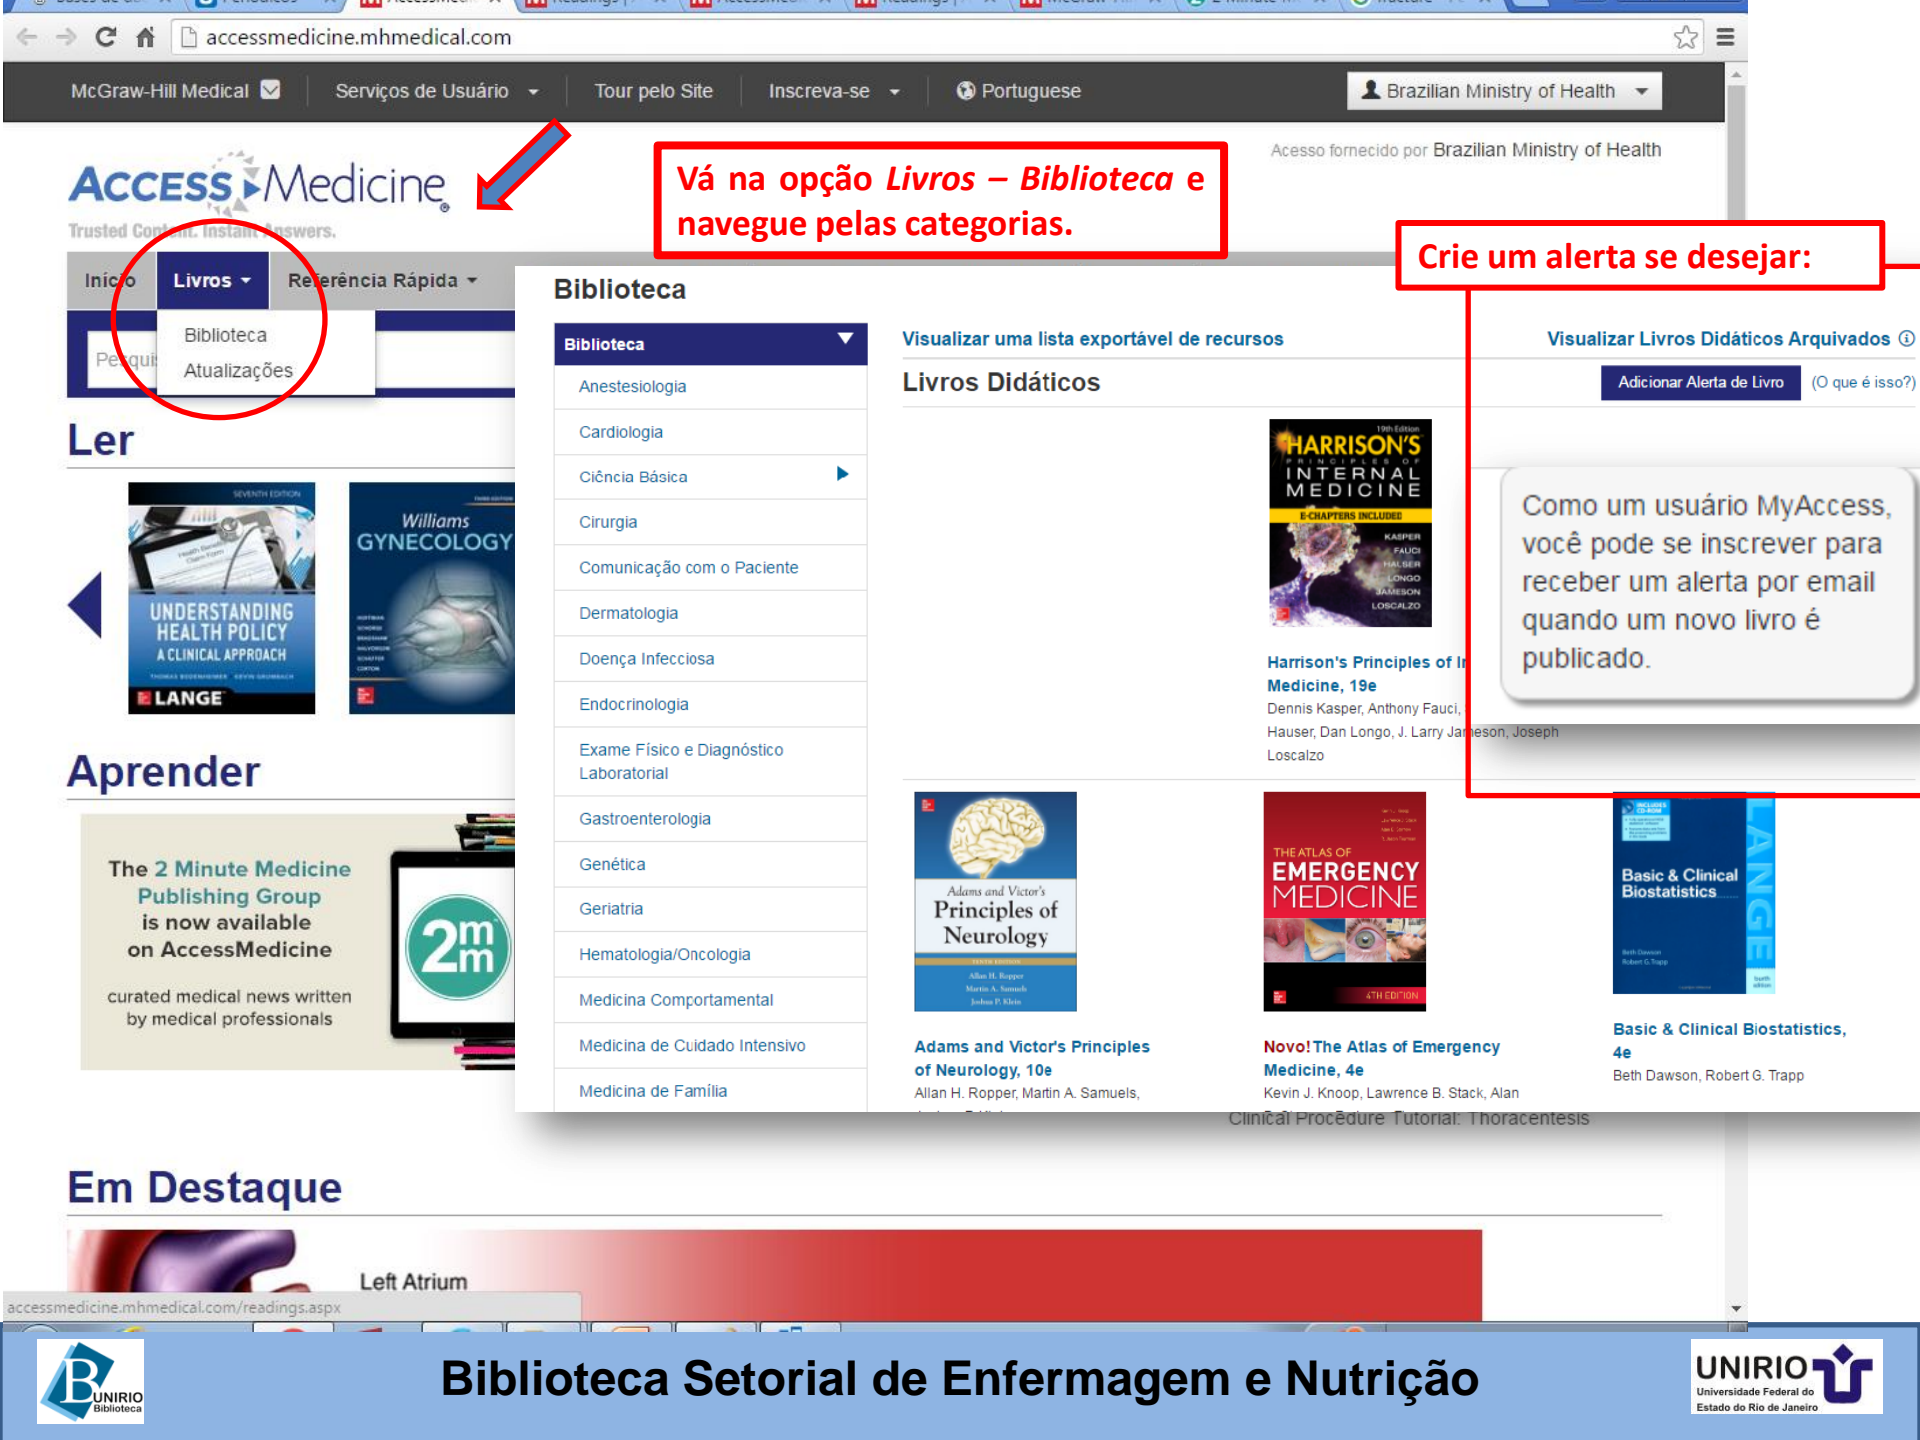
accessmedicine.mhmedical.com

McGraw-Hill Medical | Serviços de Usuário | Tour pelo Site | Inscreva-se | Portuguese | Brazilian Ministry of Health

Acesso fornecido por Brazilian Ministry of Health

ACCESS Medicine

Trusted Content. Instant Answers.

Vá na opção *Livros – Biblioteca* e navegue pelas categorias.

Crie um alerta se desejar:

Início | Livros | Referência Rápida

Biblioteca
Atualizações

Pesqui

Ler

UNDERSTANDING HEALTH POLICY A CLINICAL APPROACH LANGE

Williams GYNECOLOGY

Aprender

The 2 Minute Medicine Publishing Group is now available on AccessMedicine

curated medical news written by medical professionals

2m

Biblioteca

Biblioteca
Anestesiologia
Cardiologia
Ciência Básica
Cirurgia
Comunicação com o Paciente
Dermatologia
Doença Infecciosa
Endocrinologia
Exame Físico e Diagnóstico Laboratorial
Gastroenterologia
Genética
Geriatria
Hematologia/Oncologia
Medicina Comportamental
Medicina de Cuidado Intensivo
Medicina de Família

Visualizar uma lista exportável de recursos

Visualizar Livros Didáticos Arquivados

Livros Didáticos

Adicionar Alerta de Livro (O que é isso?)

HARRISON'S PRINCIPLES OF INTERNAL MEDICINE

Harrison's Principles of In Medicine, 19e
Dennis Kasper, Anthony Fauci, Hauser, Dan Longo, J. Larry Jameson, Joseph Loscalzo

Como um usuário MyAccess, você pode se inscrever para receber um alerta por email quando um novo livro é publicado.

Adams and Victor's Principles of Neurology

Adams and Victor's Principles of Neurology, 10e
Allan H. Ropper, Martin A. Samuels,

THE ATLAS OF EMERGENCY MEDICINE

Novo! The Atlas of Emergency Medicine, 4e
Kevin J. Knoop, Lawrence B. Stack, Alan

Basic & Clinical Biostatistics LANGE

Basic & Clinical Biostatistics, 4e
Beth Dawson, Robert G. Trapp

Clinical Procedure Tutorial: Thoracentesis

Em Destaque

Left Atrium

accessmedicine.mhmedical.com/readings.aspx

UNIRIO Biblioteca

Biblioteca Setorial de Enfermagem e Nutrição

UNIRIO Universidade Federal do Estado do Rio de Janeiro